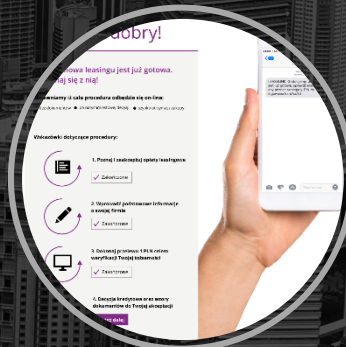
dobry!

owa leasingu jest już gotowa.
aj się z nią!

wiamy ci całą procedurę odbędzie się on-line:

Wskazówki dotyczące procedury:

1. Poznaj i zaakceptuj opłaty leasingowe

Zakończone

2. Wprowadź podstawowe informacje o swojej firmie

Zakończone

3. Dokonaj przelewu 1 PLN celem weryfikacji Twojej tożsamości

Zakończone

4. Decyzja kredytowa oraz wzory dokumentów do Twojej akceptacji

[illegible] dalej